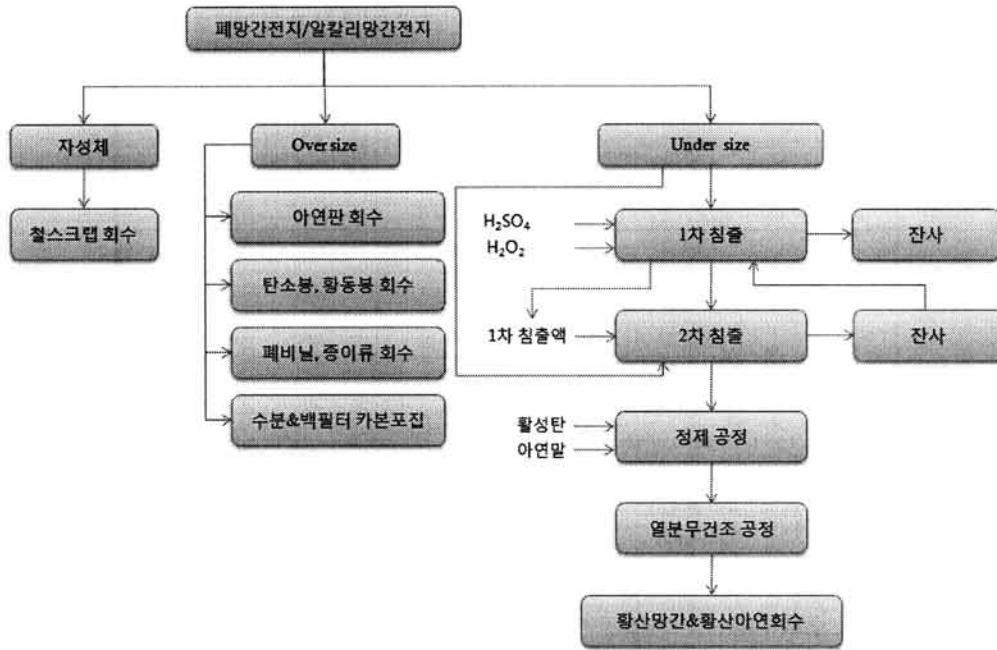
폐망간전지/알칼리망간전지

자성체

철스크랩 회수

Over size

아연판 회수

탄소봉, 황동봉 회수

폐비닐, 종이류 회수

수분&백필터 카본포집

Under size

$H_2SO_4$

$H_2O_2$

1차 침출

잔사

1차 침출액

2차 침출

잔사

활성탄

아연말

정제 공정

열분무건조 공정

황산망간&황산아연회수